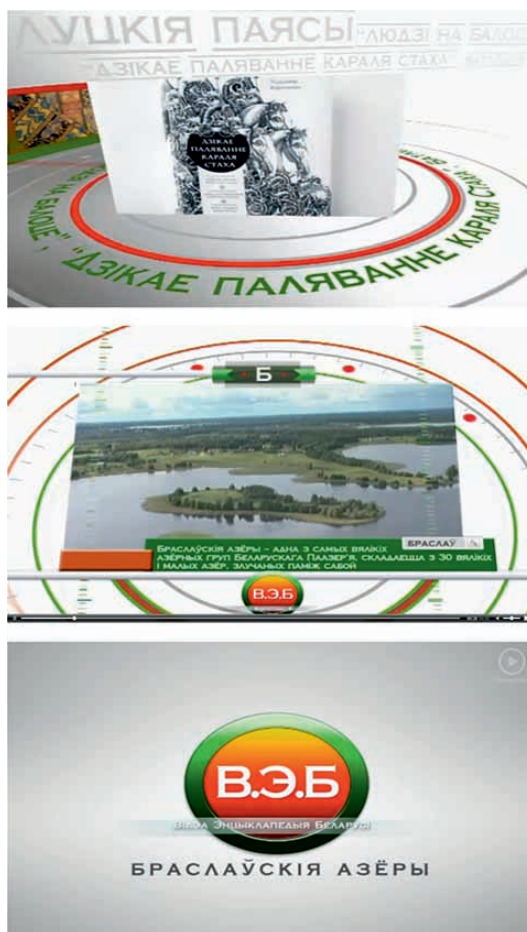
СЛУЦКІЯ ПАЯСЫ "ЛЮДЗІ НА БАЛОЦЕ"

"ДЗІКАЕ ПАЛЯВАННЕ КАРАЛЯ СТАХА"

Дзікае паляванне караля Стаха

"ЛЮДЗІ НА БАЛОЦЕ" "ДЗІКАЕ ПАЛЯВАННЕ КАРАЛЯ СТАХА"

Б

БРАСЛАЎ

Браслаўскія азёры - адна з самых вялікіх азёрных груп Беларускага Паазер'я, складаецца з 30 вялікіх і малых азёр, звязаных паміж сабой

В.Э.Б

В.Э.Б

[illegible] Энцыклапедыя Беларусі

БРАСЛАЎСКІЯ АЗЁРЫ